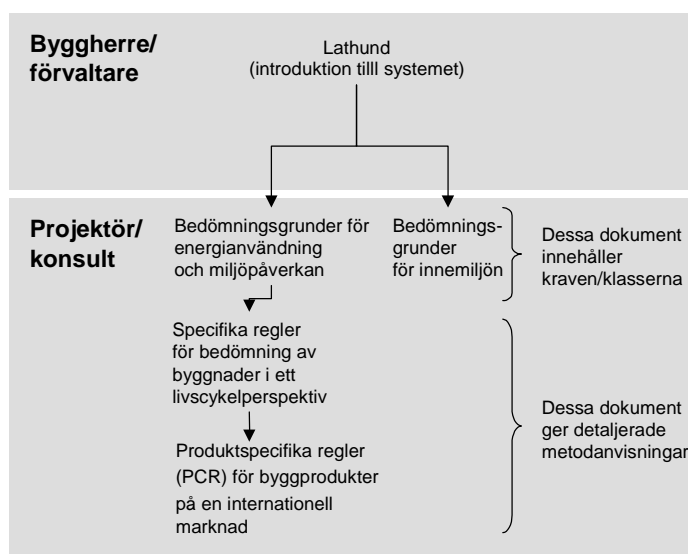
Byggherre/ förvaltare

Lathund
(introduktion tilll systemet)

Projektör/ konsult

Bedömningsgrunder för energianvändning och miljöpåverkan

Bedömningsgrunder för innemiljön

Dessa dokument innehåller kraven/klasserna

Specifika regler för bedömning av byggnader i ett livscykelperspektiv

Produktspecifika regler (PCR) för byggprodukter på en internationell marknad

Dessa dokument ger detaljerade metodanvisningar